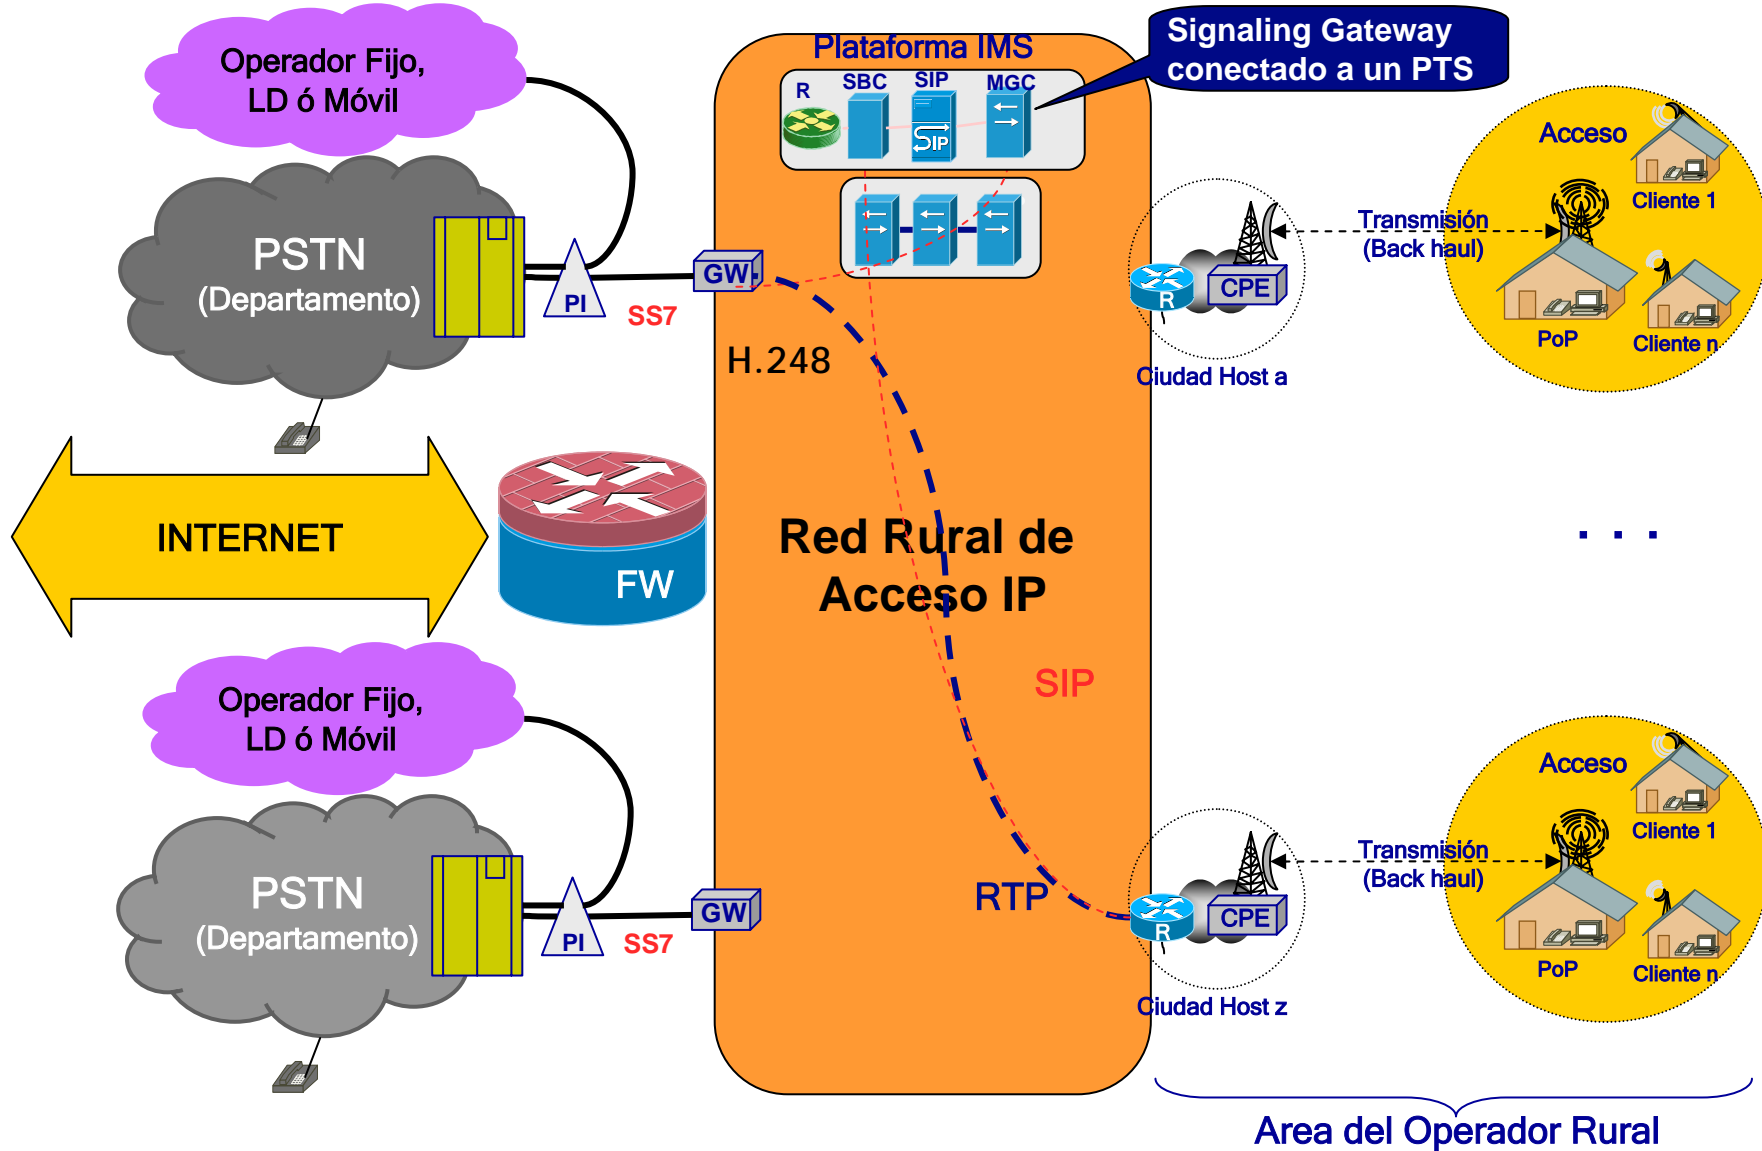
Operador Fijo, LD ó Móvil

PSTN (Departamento)

PI

SS7

GW

Plataforma IMS

R

SBC

SIP

SIP

MGC

Signaling Gateway conectado a un PTS

H.248

INTERNET

FW

Red Rural de Acceso IP

SIP

Operador Fijo, LD ó Móvil

PSTN (Departamento)

PI

SS7

GW

RTP

R

CPE

Ciudad Host a

Transmisión (Back haul)

Acceso

Cliente 1

PoP

Cliente n

. . .

R

CPE

Ciudad Host z

Transmisión (Back haul)

Acceso

Cliente 1

PoP

Cliente n

Area del Operador Rural